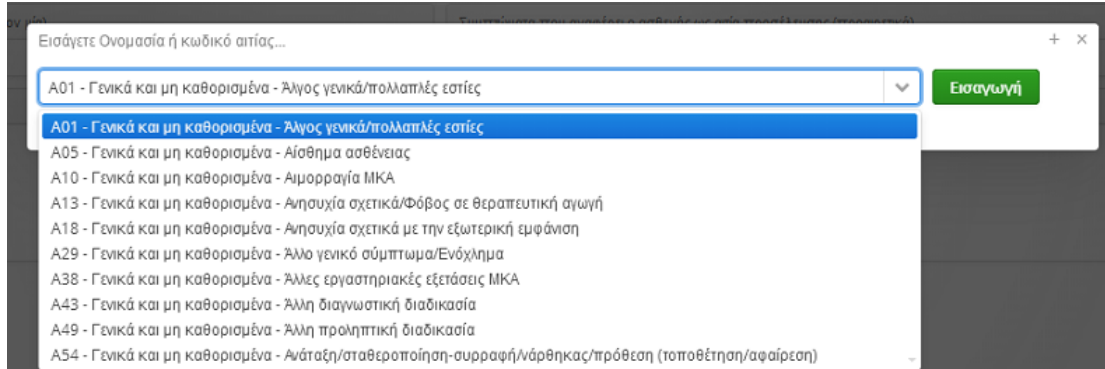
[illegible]

Εισάγετε Ονομασία ή κωδικό αιτίας...

+ ×

A01 - Γενικά και μη καθορισμένα - Άλγος γενικά/πολλαπλές εστίες

Εισαγωγή

A01 - Γενικά και μη καθορισμένα - Άλγος γενικά/πολλαπλές εστίες
A05 - Γενικά και μη καθορισμένα - Αίσθημα ασθένειας
A10 - Γενικά και μη καθορισμένα - Αιμορραγία ΜΚΑ
A13 - Γενικά και μη καθορισμένα - Ανησυχία σχετικά/Φόβος σε θεραπευτική αγωγή
A18 - Γενικά και μη καθορισμένα - Ανησυχία σχετικά με την εξωτερική εμφάνιση
A29 - Γενικά και μη καθορισμένα - Άλλο γενικό σύμπτωμα/Ενόχλημα
A38 - Γενικά και μη καθορισμένα - Άλλες εργαστηριακές εξετάσεις ΜΚΑ
A43 - Γενικά και μη καθορισμένα - Άλλη διαγνωστική διαδικασία
A49 - Γενικά και μη καθορισμένα - Άλλη προληπτική διαδικασία
A54 - Γενικά και μη καθορισμένα - Ανάταξη/σταθεροποίηση-συρραφή/νάρθηκας/πρόθεση (τοποθέτηση/αφαίρεση)